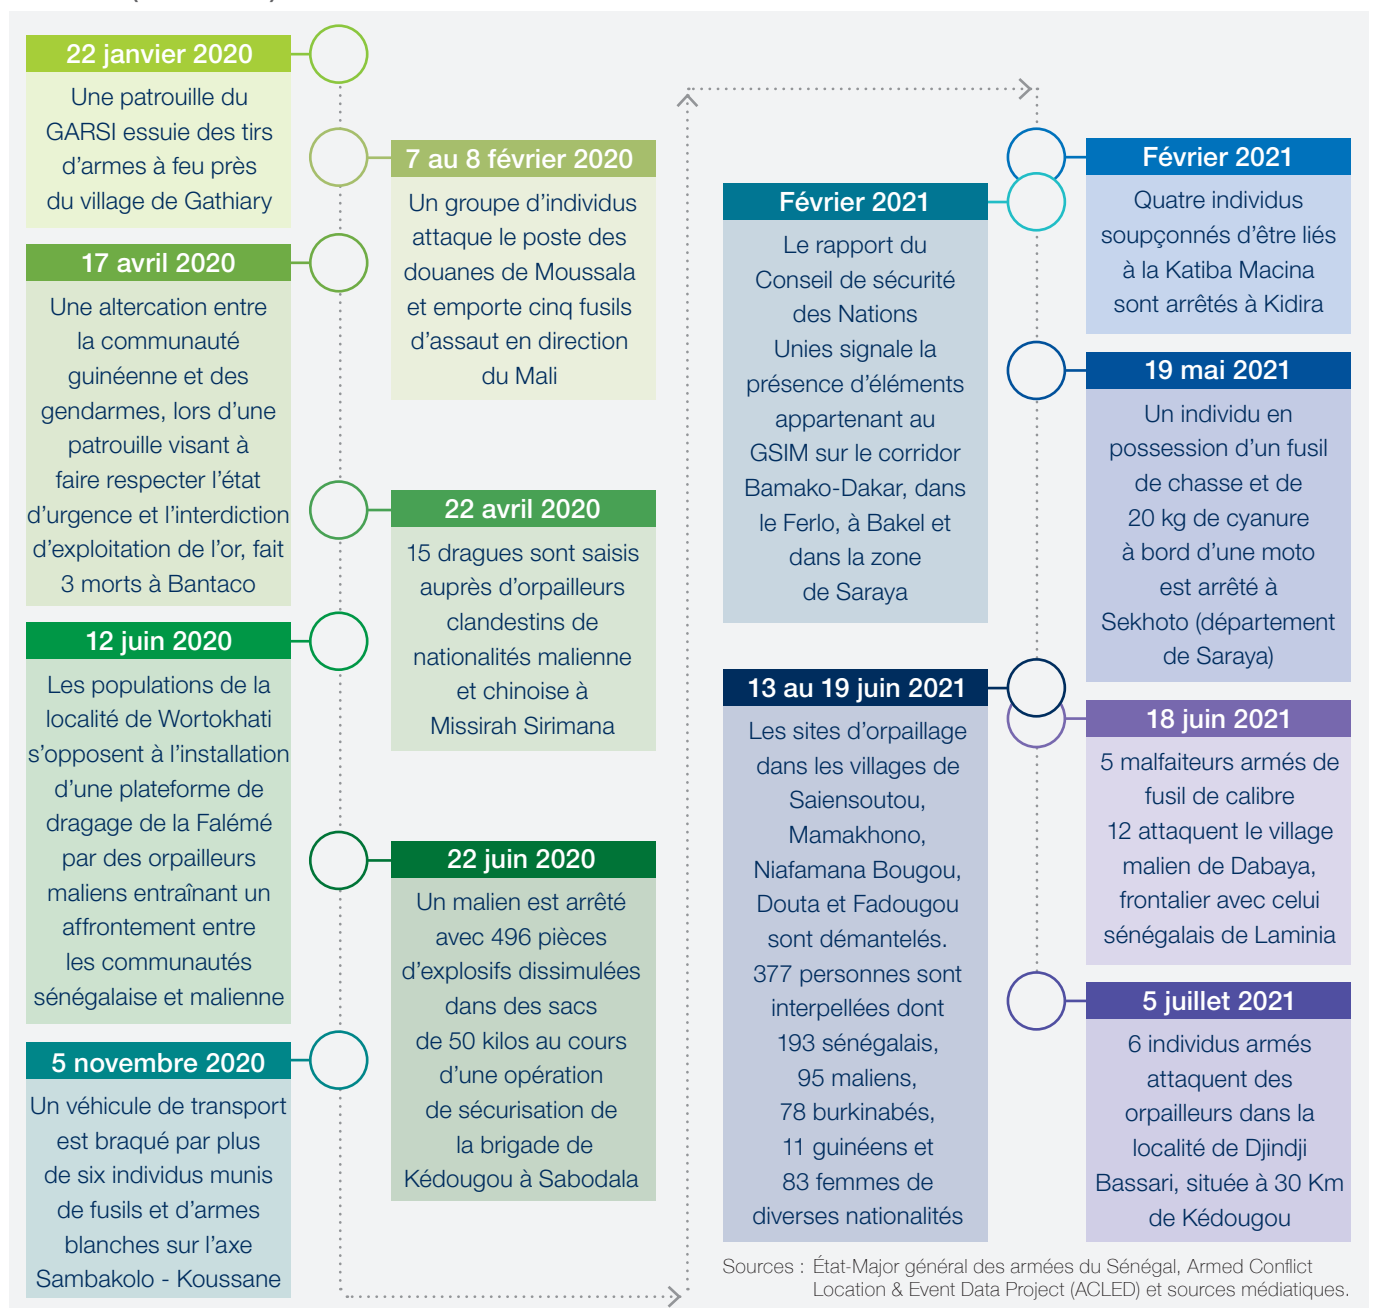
22 janvier 2020
Une patrouille du GARSI essuie des tirs d’armes à feu près du village de Gathiary

7 au 8 février 2020
Un groupe d’individus attaque le poste des douanes de Moussala et emporte cinq fusils d’assaut en direction du Mali

17 avril 2020
Une altercation entre la communauté guinéenne et des gendarmes, lors d’une patrouille visant à faire respecter l’état d’urgence et l’interdiction d’exploitation de l’or, fait 3 morts à Bantaco

22 avril 2020
15 dragues sont saisis auprès d’orpailleurs clandestins de nationalités malienne et chinoise à Missirah Sirimana

12 juin 2020
Les populations de la localité de Wortokhati s’opposent à l’installation d’une plateforme de dragage de la Falémé par des orpailleurs maliens entraînant un affrontement entre les communautés sénégalaise et malienne

22 juin 2020
Un malien est arrêté avec 496 pièces d’explosifs dissimulées dans des sacs de 50 kilos au cours d’une opération de sécurisation de la brigade de Kédougou à Sabodala

5 novembre 2020
Un véhicule de transport est braqué par plus de six individus munis de fusils et d’armes blanches sur l’axe Sambakolo - Koussane

Février 2021
Le rapport du Conseil de sécurité des Nations Unies signale la présence d’éléments appartenant au GSIM sur le corridor Bamako-Dakar, dans le Ferlo, à Bakel et dans la zone de Saraya

13 au 19 juin 2021
Les sites d’orpaillage dans les villages de Saiensoutou, Mamakhono, Niafamana Bougou, Douta et Fadougou sont démantelés. 377 personnes sont interpellées dont 193 sénégalais, 95 maliens, 78 burkinabés, 11 guinéens et 83 femmes de diverses nationalités

Février 2021
Quatre individus soupçonnés d’être liés à la Katiba Macina sont arrêtés à Kidira

19 mai 2021
Un individu en possession d’un fusil de chasse et de 20 kg de cyanure à bord d’une moto est arrêté à Sekhoto (département de Saraya)

18 juin 2021
5 malfaiteurs armés de fusil de calibre 12 attaquent le village malien de Dabaya, frontalier avec celui sénégalais de Laminia

5 juillet 2021
6 individus armés attaquent des orpailleurs dans la localité de Djindji Bassari, située à 30 Km de Kédougou

Sources : État-Major général des armées du Sénégal, Armed Conflict Location & Event Data Project (ACLED) et sources médiatiques.